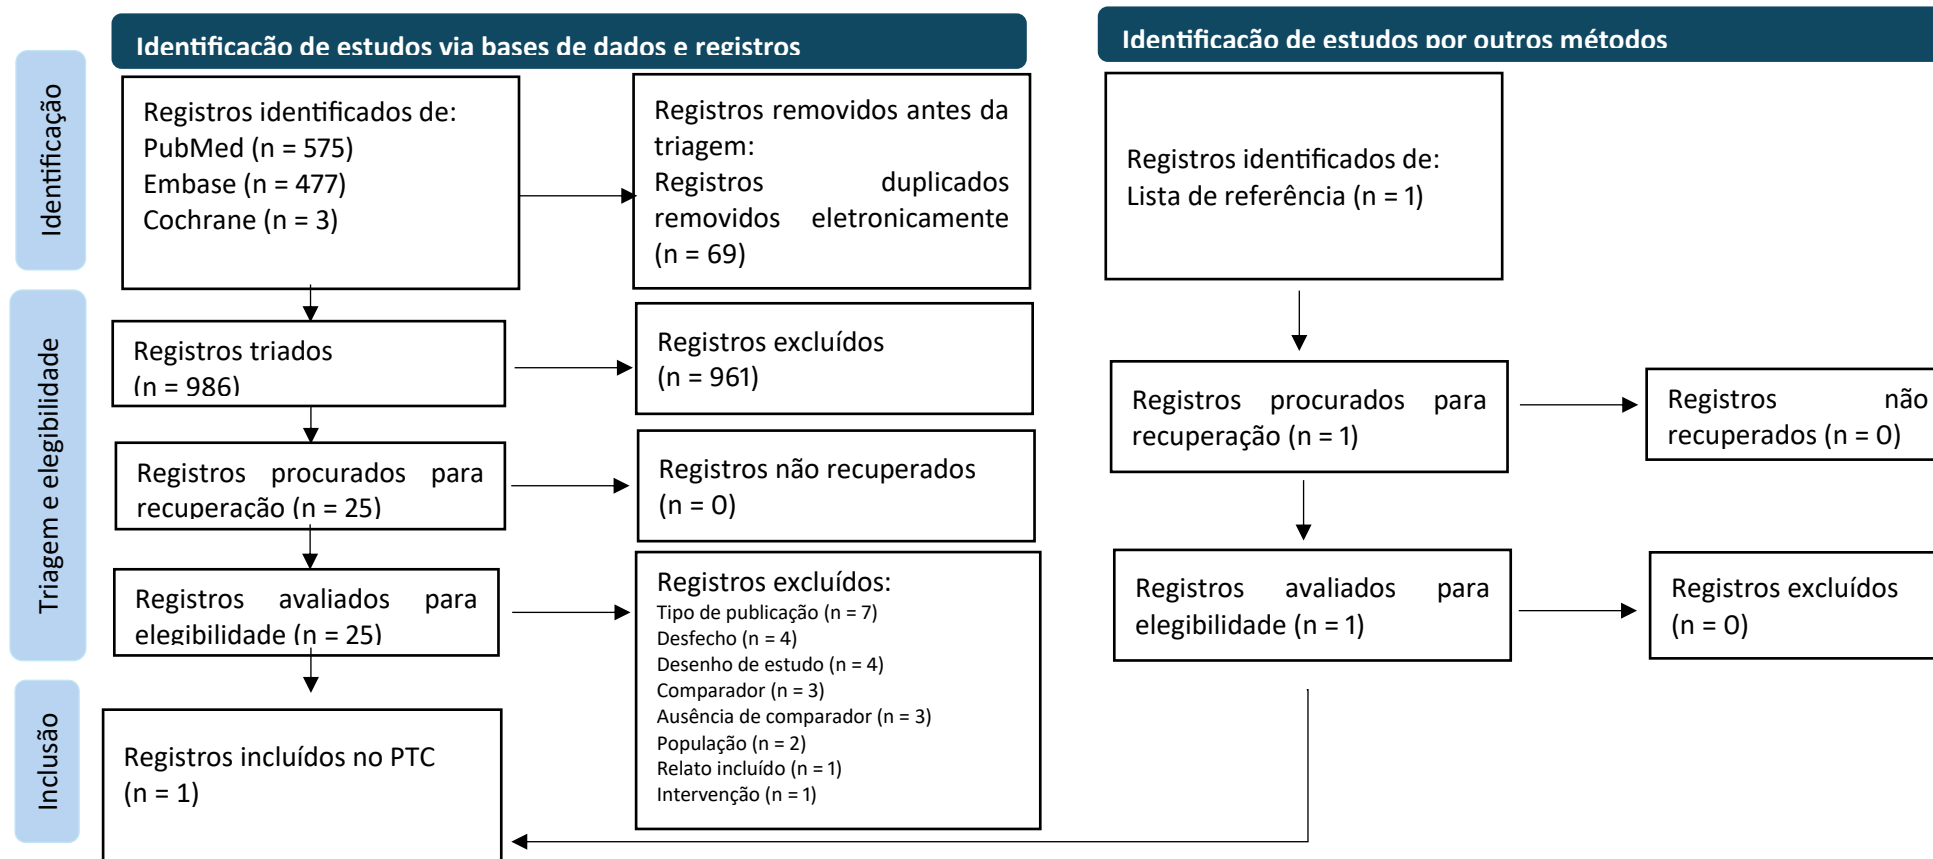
Identificação de estudos via bases de dados e registros

Identificação de estudos por outros métodos

Identificação

Registros identificados de:
PubMed (n = 575)
Embase (n = 477)
Cochrane (n = 3)

Registros removidos antes da triagem:
Registros duplicados removidos eletronicamente (n = 69)

Registros identificados de:
Lista de referência (n = 1)

Triagem e elegibilidade

Registros triados
(n = 986)

Registros excluídos
(n = 961)

Registros procurados para recuperação (n = 25)

Registros não recuperados
(n = 0)

Registros avaliados para elegibilidade (n = 25)

Registros excluídos:
Tipo de publicação (n = 7)
Desfecho (n = 4)
Desenho de estudo (n = 4)
Comparador (n = 3)
Ausência de comparador (n = 3)
População (n = 2)
Relato incluído (n = 1)
Intervenção (n = 1)

Registros procurados para recuperação (n = 1)

Registros não recuperados (n = 0)

Registros avaliados para elegibilidade (n = 1)

Registros excluídos
(n = 0)

Inclusão

Registros incluídos no PTC
(n = 1)